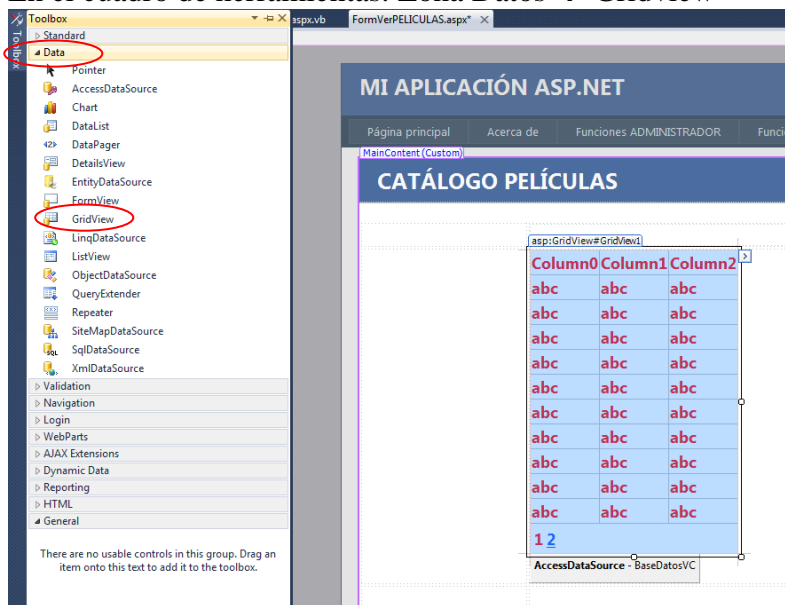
En el cuadro de herramientas: Zona Datos → GridView

Toolbox
Toolbox
Standard
Data
Pointer
AccessDataSource
Chart
DataList
DataPager
DetailsView
EntityDataSource
FormView
GridView
LinqDataSource
ListView
ObjectDataSource
QueryExtender
Repeater
SiteMapDataSource
SqlDataSource
XmlDataSource
Validation
Navigation
Login
WebParts
AJAX Extensions
Dynamic Data
Reporting
HTML
General

There are no usable controls in this group. Drag an item onto this text to add it to the toolbox.

aspx.vb
FormVerPELICULAS.aspx*

MI APLICACIÓN ASP.NET

Página principal
Acerca de
Funciones ADMINISTRADOR
Funci

MainContent (Custom)

CATÁLOGO PELÍCULAS

asp:GridView#GridView1

| Column0 | Column1 | Column2 |
|---|---|---|
| abc | abc | abc |
| abc | abc | abc |
| abc | abc | abc |
| abc | abc | abc |
| abc | abc | abc |
| abc | abc | abc |
| abc | abc | abc |
| abc | abc | abc |
| abc | abc | abc |
| abc | abc | abc |

1 2

AccessDataSource - BaseDatosVC